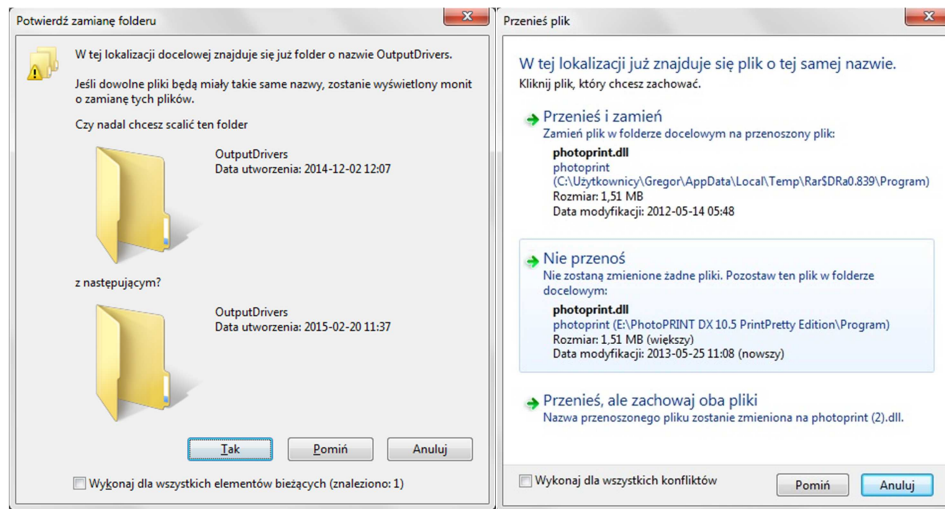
Potwierdź zamianę folderu

W tej lokalizacji docelowej znajduje się już folder o nazwie OutputDrivers.

Jeśli dowolne pliki będą miały takie same nazwy, zostanie wyświetlony monit o zamianę tych plików.

Czy nadal chcesz scalić ten folder

OutputDrivers
Data utworzenia: 2014-12-02 12:07

z następującym?

OutputDrivers
Data utworzenia: 2015-02-20 11:37

Tak | Pomiń | Anuluj

Wykonaj dla wszystkich elementów bieżących (znaleziono: 1)

Przenieś plik

W tej lokalizacji już znajduje się plik o tej samej nazwie.
Kliknij plik, który chcesz zachować.

Przenieś i zamień
Zamień plik w folderze docelowym na przenoszony plik:
photoprint.dll
photoprint
(C:\Użytkownicy\Gregor\AppData\Local\Temp\Rar$DRa0.839\Program)
Rozmiar: 1,51 MB
Data modyfikacji: 2012-05-14 05:48

Nie przenoś
Nie zostaną zmienione żadne pliki. Pozostaw ten plik w folderze docelowym:
photoprint.dll
photoprint (E:\PhotoPRINT DX 10.5 PrintPretty Edition\Program)
Rozmiar: 1,51 MB (większy)
Data modyfikacji: 2013-05-25 11:08 (nowszy)

Przenieś, ale zachowaj oba pliki
Nazwa przenoszonego pliku zostanie zmieniona na photoprint (2).dll.

Wykonaj dla wszystkich konfliktów

Pomiń | Anuluj